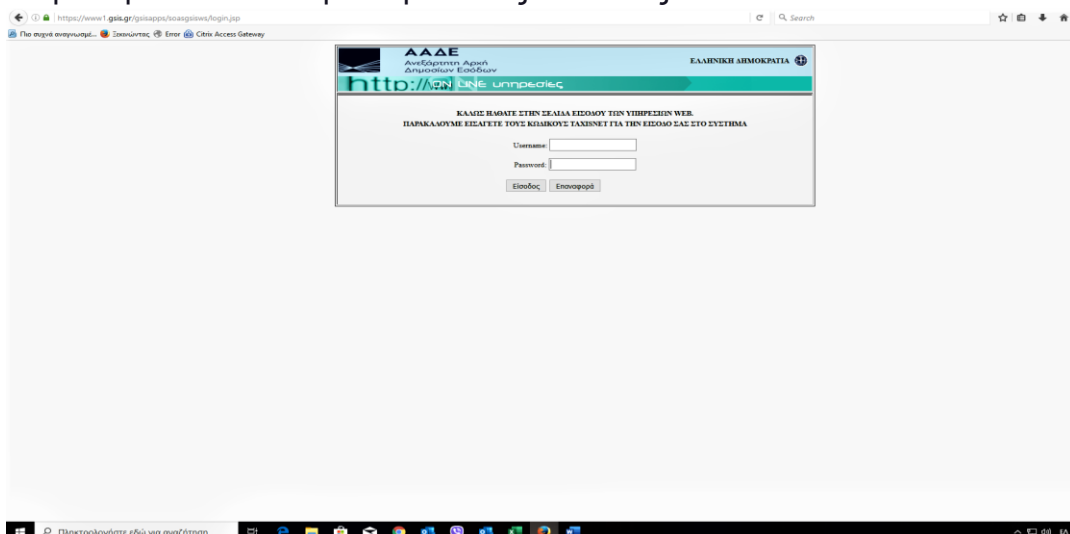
https://www1.gsis.gr/gsisapps/soasgsisws/login.jsp

Search

Πιο συχνά αναγνωσμέ... Ξεκινώντας Error Citrix Access Gateway

ΑΑΔΕ
Ανεξάρτητη Αρχή Δημοσίων Εσόδων

ΕΛΛΗΝΙΚΗ ΔΗΜΟΚΡΑΤΙΑ

http://on line υπηρεσίες

ΚΑΛΩΣ ΗΛΘΑΤΕ ΣΤΗΝ ΣΕΛΙΔΑ ΕΙΣΟΔΟΥ ΤΩΝ ΥΠΗΡΕΣΙΩΝ WEB.
ΠΑΡΑΚΑΛΟΥΜΕ ΕΙΣΑΓΕΤΕ ΤΟΥΣ ΚΩΔΙΚΟΥΣ TAXISNET ΓΙΑ ΤΗΝ ΕΙΣΟΔΟ ΣΑΣ ΣΤΟ ΣΥΣΤΗΜΑ

Username:

Password:

Είσοδος Επαναφορά

Πληκτρολογήστε εδώ για αναζήτηση